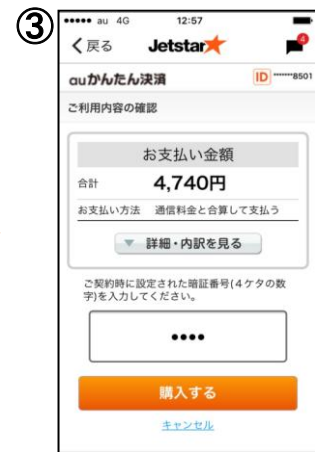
③
••••• au 4G 12:57
く戻る Jetstar
4
auかんたん決済
ID ******8501
ご利用内容の確認

お支払い金額
合計 4,740円
お支払い方法 通信料金と合算して支払う
▼ 詳細・内訳を見る

ご契約時に設定された暗証番号(4ケタの数字)を入力してください。

••••

購入する
キャンセル